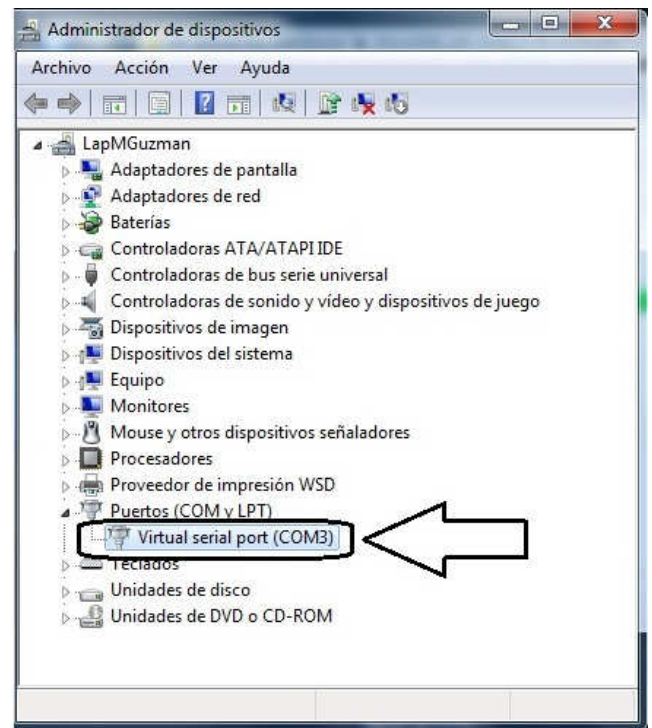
Administrador de dispositivos

Archivo Acción Ver Ayuda

LapMGuzman
Adaptadores de pantalla
Adaptadores de red
Baterías
Controladoras ATA/ATAPI IDE
Controladoras de bus serie universal
Controladoras de sonido y vídeo y dispositivos de juego
Dispositivos de imagen
Dispositivos del sistema
Equipo
Monitores
Mouse y otros dispositivos señaladores
Procesadores
Proveedor de impresión WSD
Puertos (COM y LPT)
Virtual serial port (COM3)
Teclados
Unidades de disco
Unidades de DVD o CD-ROM